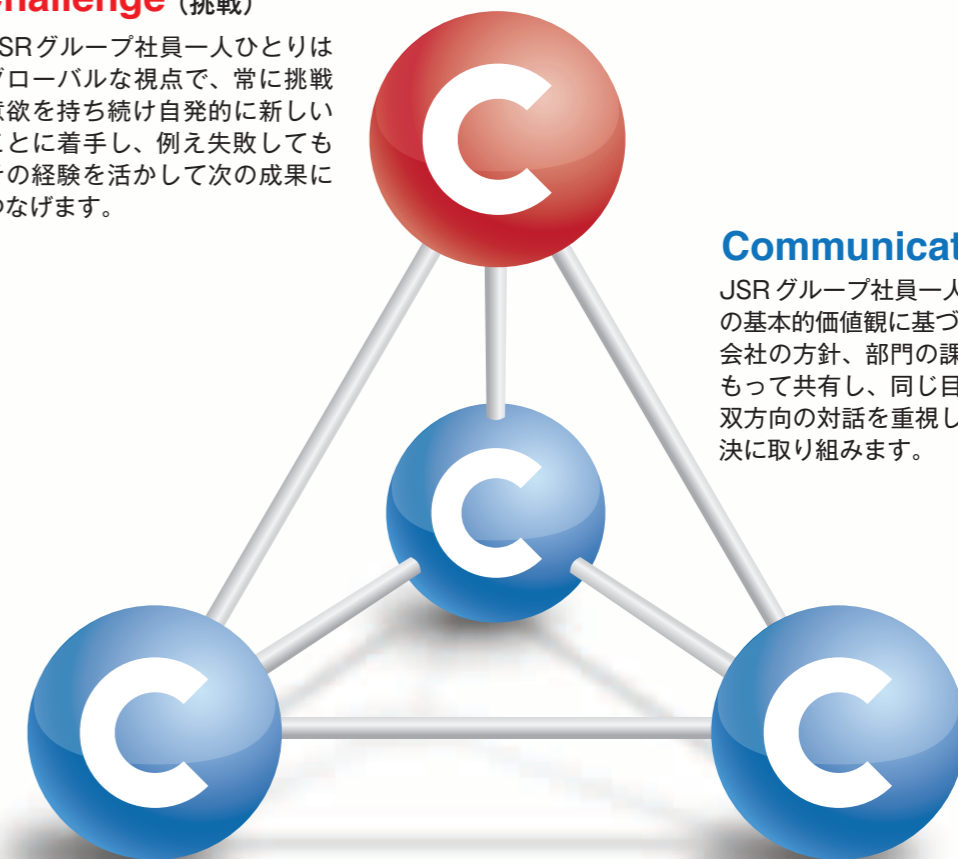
hallenge（挑戦）

SRグループ社員一人ひとりはグローバルな視点で、常に挑戦欲を持ち続け自発的に新しいことに着手し、例え失敗してもその経験を活かして次の成果につなげます。

C

Communicat

JSR グループ社員一人の基本的価値観に基づ会社の方針、部門の課もって共有し、同じ目双方向の対話を重視し決に取り組みます。

C

C

C